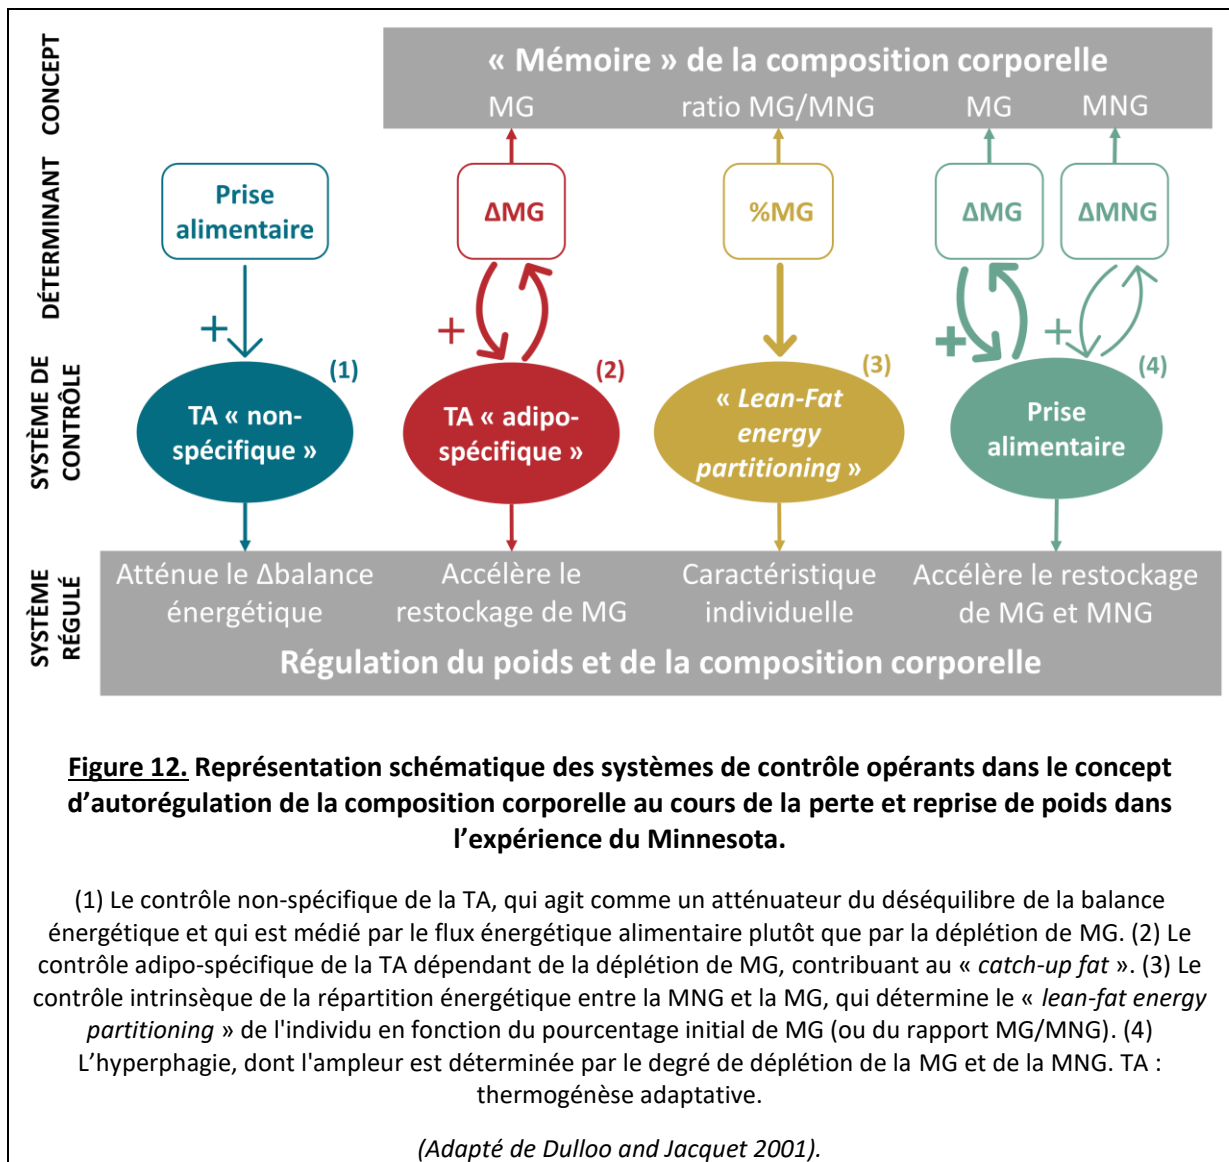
CONCEPT

« Mémoire » de la composition corporelle

MG ratio MG/MNG MG MNG

DÉTERMINANT

Prise alimentaire

ΔMG

%MG

ΔMG

ΔMNG

+ + + +

SYSTÈME DE CONTRÔLE

(1) TA « non-spécifique »

(2) TA « adipo-spécifique »

(3) « Lean-Fat energy partitioning »

(4) Prise alimentaire

SYSTÈME RÉGULÉ

Atténue le Δbalance énergétique

Accélère le restockage de MG

Caractéristique individuelle

Accélère le restockage de MG et MNG

Régulation du poids et de la composition corporelle

Figure 12. Représentation schématique des systèmes de contrôle opérants dans le concept d'autorégulation de la composition corporelle au cours de la perte et reprise de poids dans l'expérience du Minnesota.

(1) Le contrôle non-spécifique de la TA, qui agit comme un atténuateur du déséquilibre de la balance énergétique et qui est médié par le flux énergétique alimentaire plutôt que par la déplétion de MG. (2) Le contrôle adipo-spécifique de la TA dépendant de la déplétion de MG, contribuant au « catch-up fat ». (3) Le contrôle intrinsèque de la répartition énergétique entre la MNG et la MG, qui détermine le « lean-fat energy partitioning » de l'individu en fonction du pourcentage initial de MG (ou du rapport MG/MNG). (4) L'hyperphagie, dont l'ampleur est déterminée par le degré de déplétion de la MG et de la MNG. TA : thermogénèse adaptative.

(Adapté de Dulloo and Jacquet 2001).